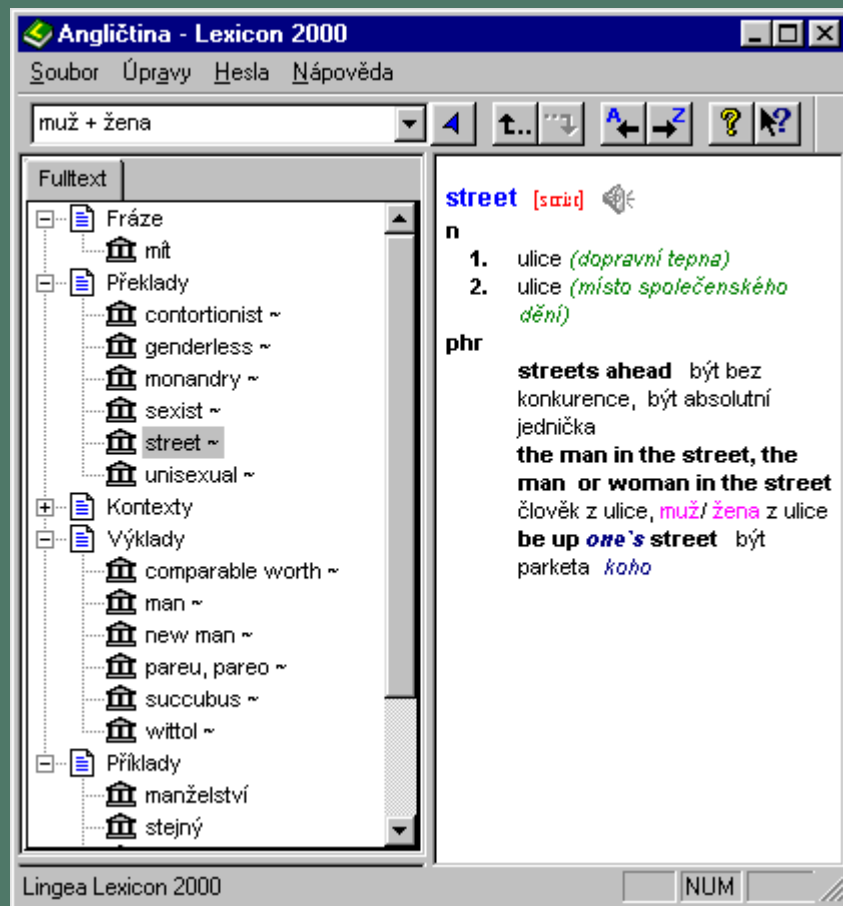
Angličtina - Lexicon 2000

Soubor Úpravy Hesla Nápověda

muž + žena

t.. A Z ? ?

Fulltext

Fráze
mít
Překlady
contortionist ~
genderless ~
monandry ~
sexist ~
street ~
unisexual ~
Kontexty
Výklady
comparable worth ~
man ~
new man ~
pareu, pareo ~
succubus ~
wittol ~
Příklady
manželství
stejný

street [stri:t]
n
1. ulice (dopravní tepna)
2. ulice (místo společenského dění)
phr
streets ahead být bez konkurence, být absolutní jednička
the man in the street, the man or woman in the street člověk z ulice, muž/ žena z ulice
be up one`s street být parketa koho

Lingea Lexicon 2000

NUM